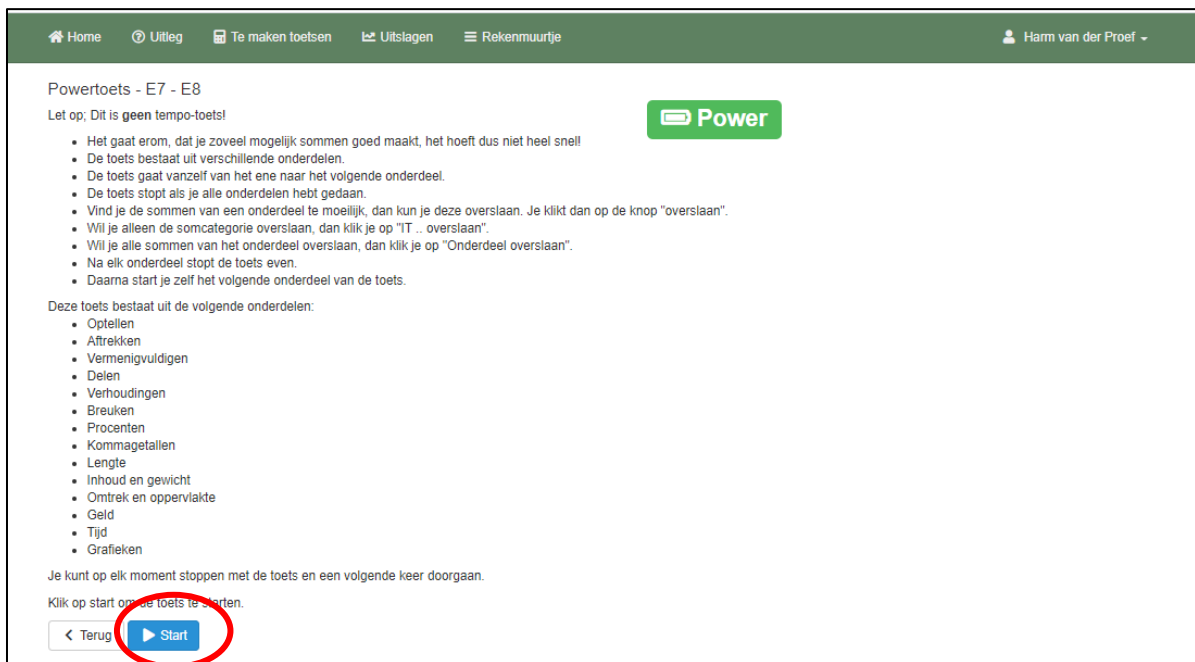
Home Uitleg Te maken toetsen Uitslagen Rekenmuurtje Harm van der Proef

Powertoets - E7 - E8

Let op; Dit is **geen** tempo-toets!

Power

- Het gaat erom, dat je zoveel mogelijk sommen goed maakt, het hoeft dus niet heel snel!
- De toets bestaat uit verschillende onderdelen.
- De toets gaat vanzelf van het ene naar het volgende onderdeel.
- De toets stopt als je alle onderdelen hebt gedaan.
- Vind je de sommen van een onderdeel te moeilijk, dan kun je deze overslaan. Je klikt dan op de knop "overslaan".
- Wil je alleen de somcategorie overslaan, dan klik je op "IT .. overslaan".
- Wil je alle sommen van het onderdeel overslaan, dan klik je op "Onderdeel overslaan".
- Na elk onderdeel stopt de toets even.
- Daarna start je zelf het volgende onderdeel van de toets.

Deze toets bestaat uit de volgende onderdelen:
- Optellen
- Aftrekken
- Vermenigvuldigen
- Delen
- Verhoudingen
- Breuken
- Procenten
- Kommagetallen
- Lengte
- Inhoud en gewicht
- Omtrek en oppervlakte
- Geld
- Tijd
- Grafieken

Je kunt op elk moment stoppen met de toets en een volgende keer doorgaan.

Klik op start om de toets te starten.

Terug Start